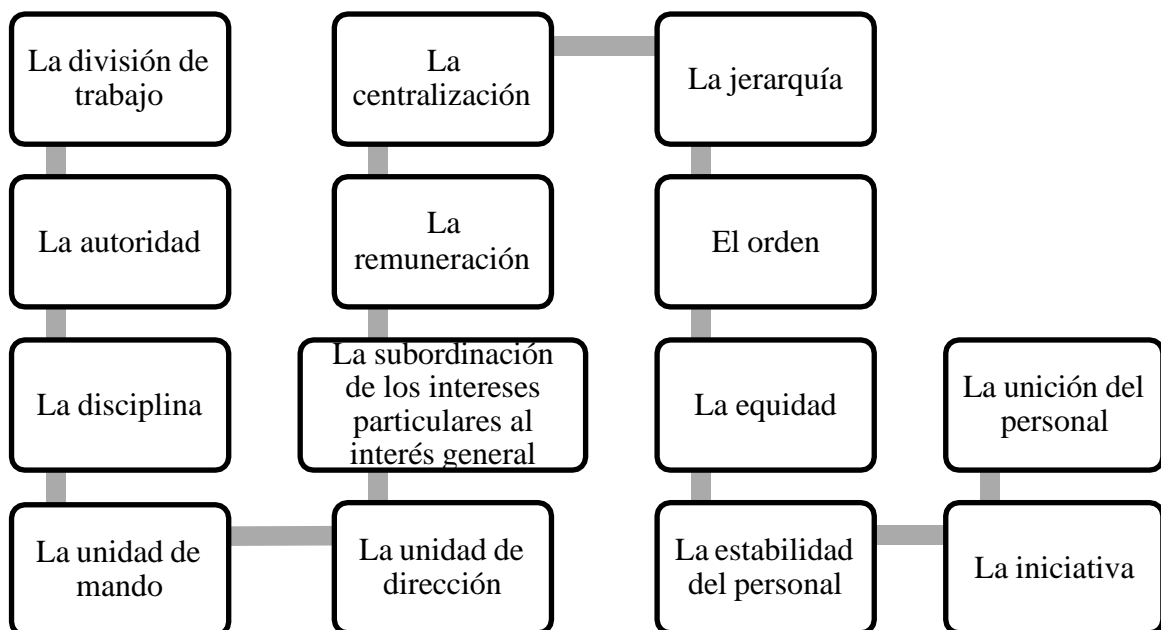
La división de trabajo

La autoridad

La disciplina

La unidad de mando

La unidad de dirección

La subordinación de los intereses particulares al interés general

La remuneración

La centralización

La jerarquía

El orden

La equidad

La estabilidad del personal

La iniciativa

La unión del personal